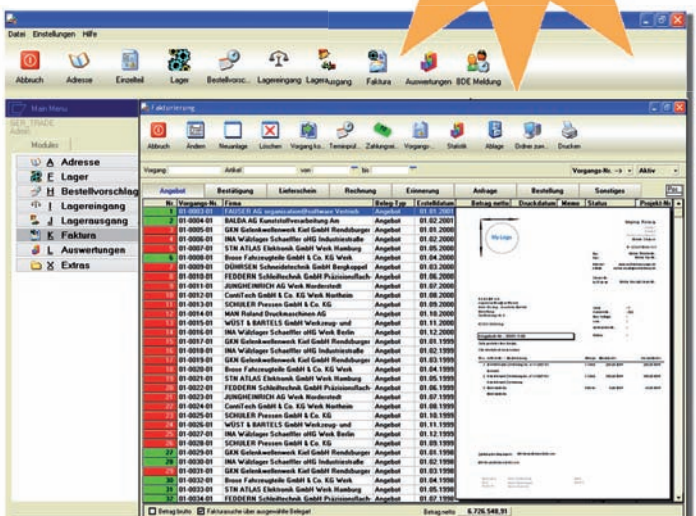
Datei Einstellungen Hilfe

Abbruch Adresse Einzelteil Lager Bestellvorsc.. Lagereingang Lagerausgang Faktura Auswertungen BDE Meldung

Main Menu
BER_TRADE
Admin
Modules

A Adresse
E Lager
H Bestellvorschlag
I Lagereingang
J Lagerausgang
K Faktura
L Auswertungen
X Extras

Fakturierung

Abbruch Ändern Neuanlage Löschen Vorgang ko.. Terminpl... Zahlungsei.. Vorgang-.. Statistik Ablage Ordner zum.. Drucken

Vorgang Artikel von bis Vorgangs-Nr. --> Aktiv

Angebot Bestätigung Lieferschein Rechnung Erinnerung Anfrage Bestellung Sonstiges

| Nr. | Vorgangs-Nr. | Firma | Beleg-Typ | Erstelldatum | Betrag netto | Druckdatum | Memo | Status | Projekt-Nr. |
|---|---|---|---|---|---|---|---|---|---|
| 1 | 01-0003-01 | FAUSER AG organization@software Vertrieb | Angebot | 01.01.2001 | | | | | |
| 2 | 01-0004-01 | BALDA AG Kunststoffverarbeitung Am | Angebot | 01.02.2001 | | | | | |
| 3 | 01-0005-01 | GKN Gelenkwellenwerk Kiel GmbH Rendsburger | Angebot | 01.02.2000 | | | | | |
| 4 | 01-0006-01 | INA Wälzlager Schaeffler oHG Industriestraße | Angebot | 01.02.2000 | | | | | |
| 5 | 01-0007-01 | STN ATLAS Elektronik GmbH Werk Hamburg | Angebot | 01.05.2000 | | | | | |
| 6 | 01-0008-01 | Brose Fahrzeugteile GmbH & Co. KG Werk | Angebot | 01.02.2000 | | | | | |
| 7 | 01-0009-01 | DÜHRSEN Schneidetechnik GmbH Bergkoppel | Angebot | 01.03.2000 | | | | | |
| 8 | 01-0010-01 | FEDDERN Schleiftechnik GmbH Präzisionsflach- | Angebot | 01.02.2000 | | | | | |
| 9 | 01-0011-01 | JUNGHEINRICH AG Werk Norderstedt | Angebot | 01.07.2000 | | | | | |
| 10 | 01-0012-01 | ContiTech GmbH & Co. KG Werk Northeim | Angebot | 01.08.2000 | | | | | |
| 11 | 01-0013-01 | SCHULER Pressen GmbH & Co. KG | Angebot | 01.09.2000 | | | | | |
| 12 | 01-0014-01 | MAN Roland Druckmaschinen AG | Angebot | 01.10.2000 | | | | | |
| 13 | 01-0015-01 | WÜST & BARTELS GmbH Werkzeug- und | Angebot | 01.11.2000 | | | | | |
| 14 | 01-0016-01 | INA Wälzlager Schaeffler oHG Werk Berlin | Angebot | 01.12.2000 | | | | | |
| 15 | 01-0017-01 | GKN Gelenkwellenwerk Kiel GmbH Rendsburger | Angebot | 01.01.1999 | | | | | |
| 16 | 01-0018-01 | INA Wälzlager Schaeffler oHG Industriestraße | Angebot | 01.02.1999 | | | | | |
| 17 | 01-0019-01 | GKN Gelenkwellenwerk Kiel GmbH Rendsburger | Angebot | 01.03.1999 | | | | | |
| 18 | 01-0020-01 | Brose Fahrzeugteile GmbH & Co. KG Werk | Angebot | 01.04.1999 | | | | | |
| 19 | 01-0021-01 | STN ATLAS Elektronik GmbH Werk Hamburg | Angebot | 01.05.1999 | | | | | |
| 20 | 01-0022-01 | FEDDERN Schleiftechnik GmbH Präzisionsflach- | Angebot | 01.06.1999 | | | | | |
| 21 | 01-0023-01 | JUNGHEINRICH AG Werk Norderstedt | Angebot | 01.07.1999 | | | | | |
| 22 | 01-0024-01 | ContiTech GmbH & Co. KG Werk Northeim | Angebot | 01.08.1999 | | | | | |
| 23 | 01-0025-01 | SCHULER Pressen GmbH & Co. KG | Angebot | 01.09.1999 | | | | | |
| 24 | 01-0026-01 | WÜST & BARTELS GmbH Werkzeug- und | Angebot | 01.11.1999 | | | | | |
| 25 | 01-0027-01 | INA Wälzlager Schaeffler oHG Werk Berlin | Angebot | 01.12.1999 | | | | | |
| 26 | 01-0028-01 | SCHULER Pressen GmbH & Co. KG | Angebot | 01.12.1999 | | | | | |
| 27 | 01-0029-01 | GKN Gelenkwellenwerk Kiel GmbH Rendsburger | Angebot | 01.01.1998 | | | | | |
| 28 | 01-0030-01 | INA Wälzlager Schaeffler oHG Industriestraße | Angebot | 01.02.1998 | | | | | |
| 29 | 01-0031-01 | GKN Gelenkwellenwerk Kiel GmbH Rendsburger | Angebot | 01.03.1998 | | | | | |
| 30 | 01-0032-01 | Brose Fahrzeugteile GmbH & Co. KG Werk | Angebot | 01.04.1998 | | | | | |
| 31 | 01-0033-01 | STN ATLAS Elektronik GmbH Werk Hamburg | Angebot | 01.05.1998 | | | | | |
| 32 | 01-0034-01 | FEDDERN Schleiftechnik GmbH Präzisionsflach- | Angebot | 01.07.1998 | | | | | |

My Logo

Betrag brutto Fakturasuche über ausgewählte Belegart Betrag netto 6.726.548,91